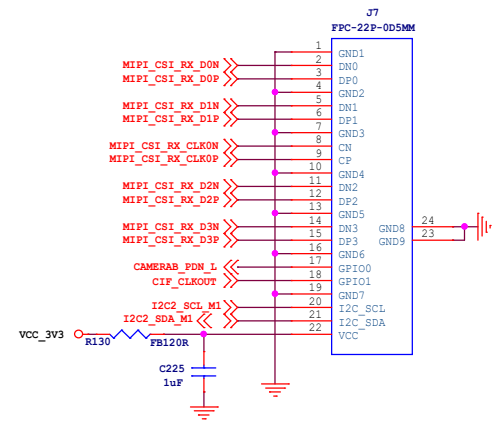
J7
FPC-22P-0D5MM

MIPI_CSI_RX_D0N
MIPI_CSI_RX_D0P
MIPI_CSI_RX_D1N
MIPI_CSI_RX_D1P
MIPI_CSI_RX_CLK0N
MIPI_CSI_RX_CLK0P
MIPI_CSI_RX_D2N
MIPI_CSI_RX_D2P
MIPI_CSI_RX_D3N
MIPI_CSI_RX_D3P
CAMERAB_PDN_L
CIF_CLKOUT
I2C2_SCL_M1
I2C2_SDA_M1
VCC_3V3
R130
FB120R
C225
1uF

1 GND1
2 DN0
3 DP0
4 GND2
5 DN1
6 DP1
7 GND3
8 CN
9 CP
10 GND4
11 DN2
12 DP2
13 GND5
14 DN3
15 DP3
16 GND6
17 GPIO0
18 GPIO1
19 GND7
20 I2C_SCL
21 I2C_SDA
22 VCC

GND8 24
GND9 23